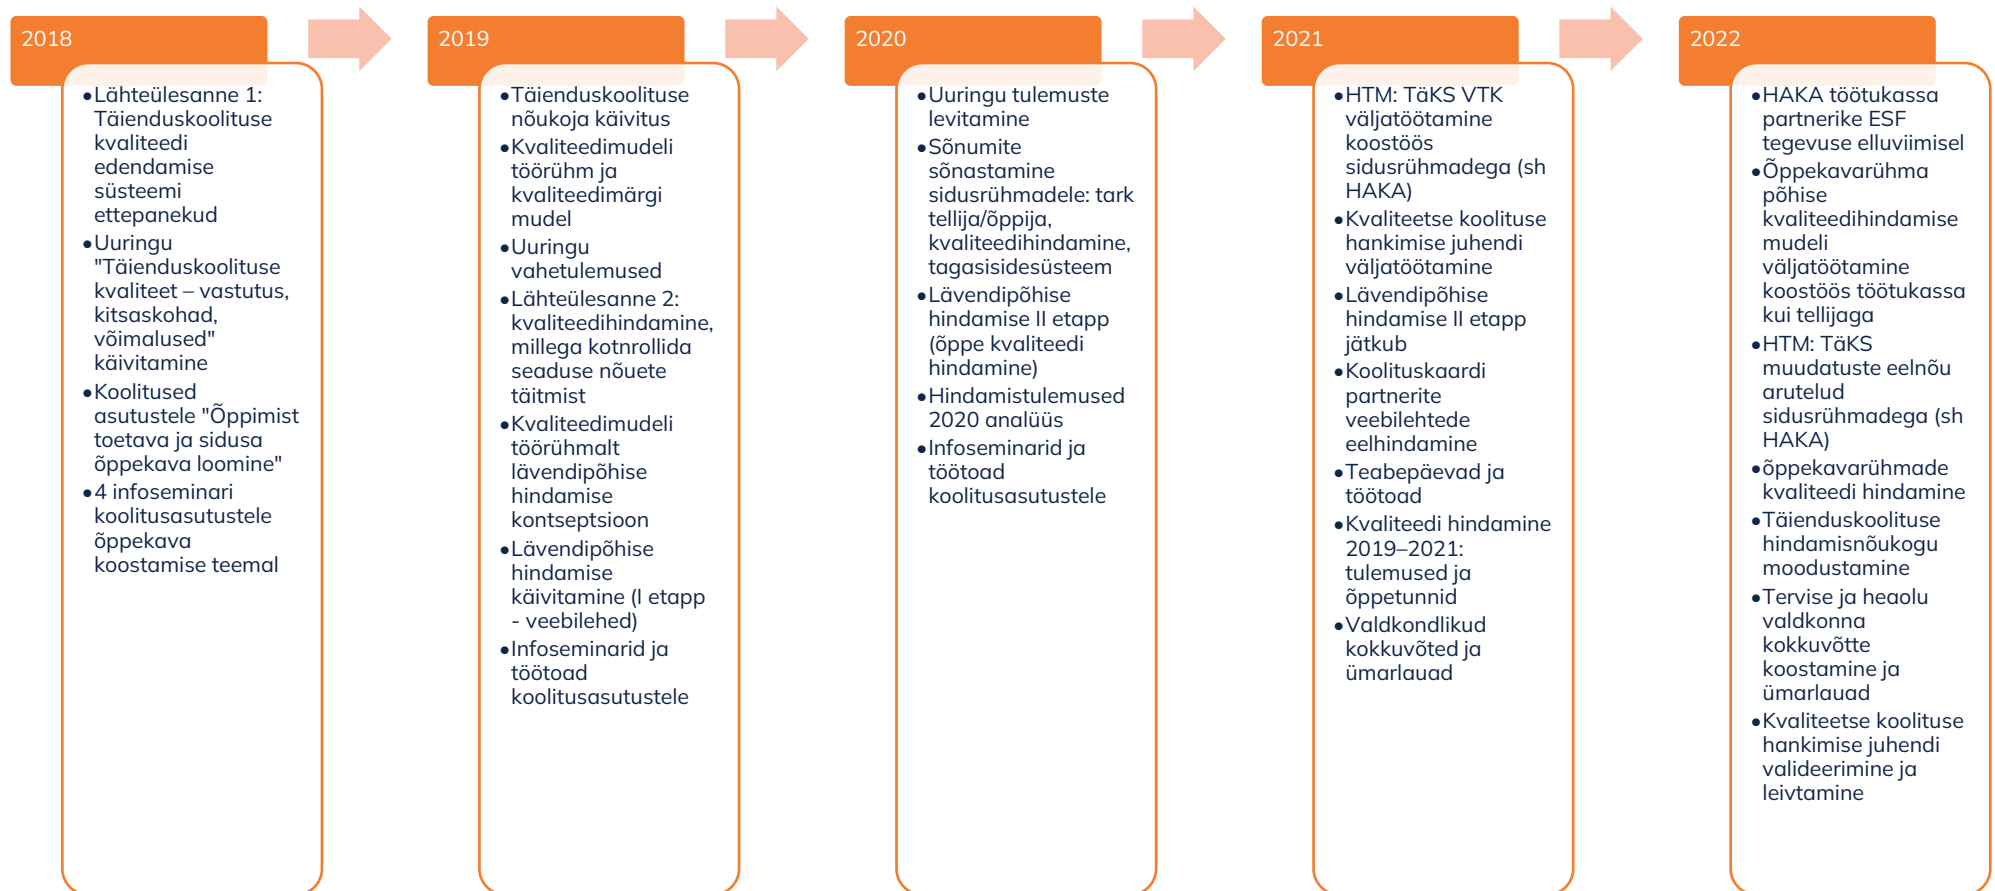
2018

- Lähteülesanne 1: Täienduskoolituse kvaliteedi edendamise süsteemi ettepanekud
- Uuringu "Täienduskoolituse kvaliteet – vastutus, kitsaskohad, võimalused" käivitamine
- Koolitused asutustele "Õppimist toetava ja sidusa õppekava loomine"
- 4 infoseminari koolitusasutustele õppekava koostamise teemal

2019

- Täienduskoolituse nõukoja käivitus
- Kvaliteedimudeli töörühm ja kvaliteedimärgi mudel
- Uuringu vahetulemused
- Lähteülesanne 2: kvaliteedihindamine, millega kotnrollida seaduse nõuete täitmist
- Kvaliteedimudeli töörühmalt lävendipõhise hindamise kontseptsioon
- Lävendipõhise hindamise käivitamine (I etapp - veebilehed)
- Infoseminarid ja töötoad koolitusasutustele

2020

- Uuringu tulemuste levitamine
- Sõnumite sõnastamine sidusrühmadele: tark tellija/õppija, kvaliteedihindamine, tagasisidesüsteem
- Lävendipõhise hindamise II etapp (õppe kvaliteedi hindamine)
- Hindamistulemused 2020 analüüs
- Infoseminarid ja töötoad koolitusasutustele

2021

- HTM: TäKS VTK väljatöötamine koostöös sidusrühmadega (sh HAKA)
- Kvaliteetse koolituse hankimise juhendi väljatöötamine
- Lävendipõhise hindamise II etapp jätkub
- Koolituskaardi partnerite veebilehtede eelhindamine
- Teabepäevad ja töötoad
- Kvaliteedi hindamine 2019–2021: tulemused ja õppetunnid
- Valdkondlikud kokkuvõted ja ümarlauad

2022

- HAKA töötukassa partnerike ESF tegevuse elluviimisel
- Õppekavarühma põhise kvaliteedihindamise mudeli väljatöötamine koostöös töötukassa kui tellijaga
- HTM: TäKS muudatuste eelnõu arutelud sidusrühmadega (sh HAKA)
- õppekavarühmade kvaliteedi hindamine
- Täienduskoolituse hindamisnõukogu moodustamine
- Tervise ja heaolu valdkonna kokkuvõtte koostamine ja ümarlauad
- Kvaliteetse koolituse hankimise juhendi valideerimine ja leivtamine